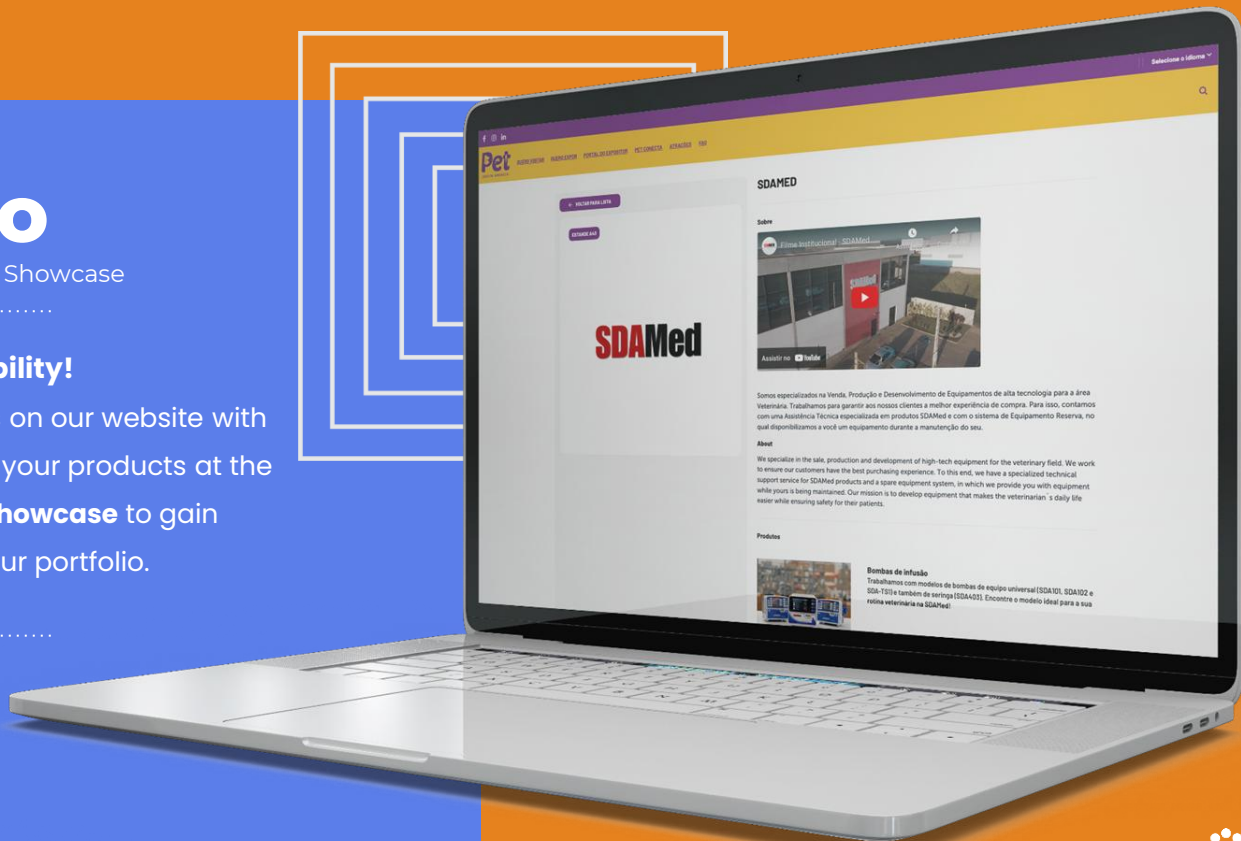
o
Showcase

bility!
on our website with
your products at the
howcase to gain
ur portfolio.

Selecione o idioma

Pet

VOLTAR PARA LISTA

ESTANDE A42

SDAMed

SDAMED

Sobre

Filme Institucional - SDAMed

Assistir no YouTube

Somos especializados na Venda, Produção e Desenvolvimento de Equipamentos de alta tecnologia para a área Veterinária. Trabalhamos para garantir aos nossos clientes a melhor experiência de compra. Para isso, contamos com uma Assistência Técnica especializada em produtos SDAMed e com o sistema de Equipamento Reserva, no qual disponibilizamos a você um equipamento durante a manutenção do seu.

About

We specialize in the sale, production and development of high-tech equipment for the veterinary field. We work to ensure our customers have the best purchasing experience. To this end, we have a specialized technical support service for SDAMed products and a spare equipment system, in which we provide you with equipment while yours is being maintained. Our mission is to develop equipment that makes the veterinarian´s daily life easier while ensuring safety for their patients.

Produtos

Bombas de infusão
Trabalhamos com modelos de bombas de equipo universal (SDA101, SDA102 e SDA-TS1) e também de seringa (SDA403). Encontre o modelo ideal para a sua rotina veterinária na SDAMed!